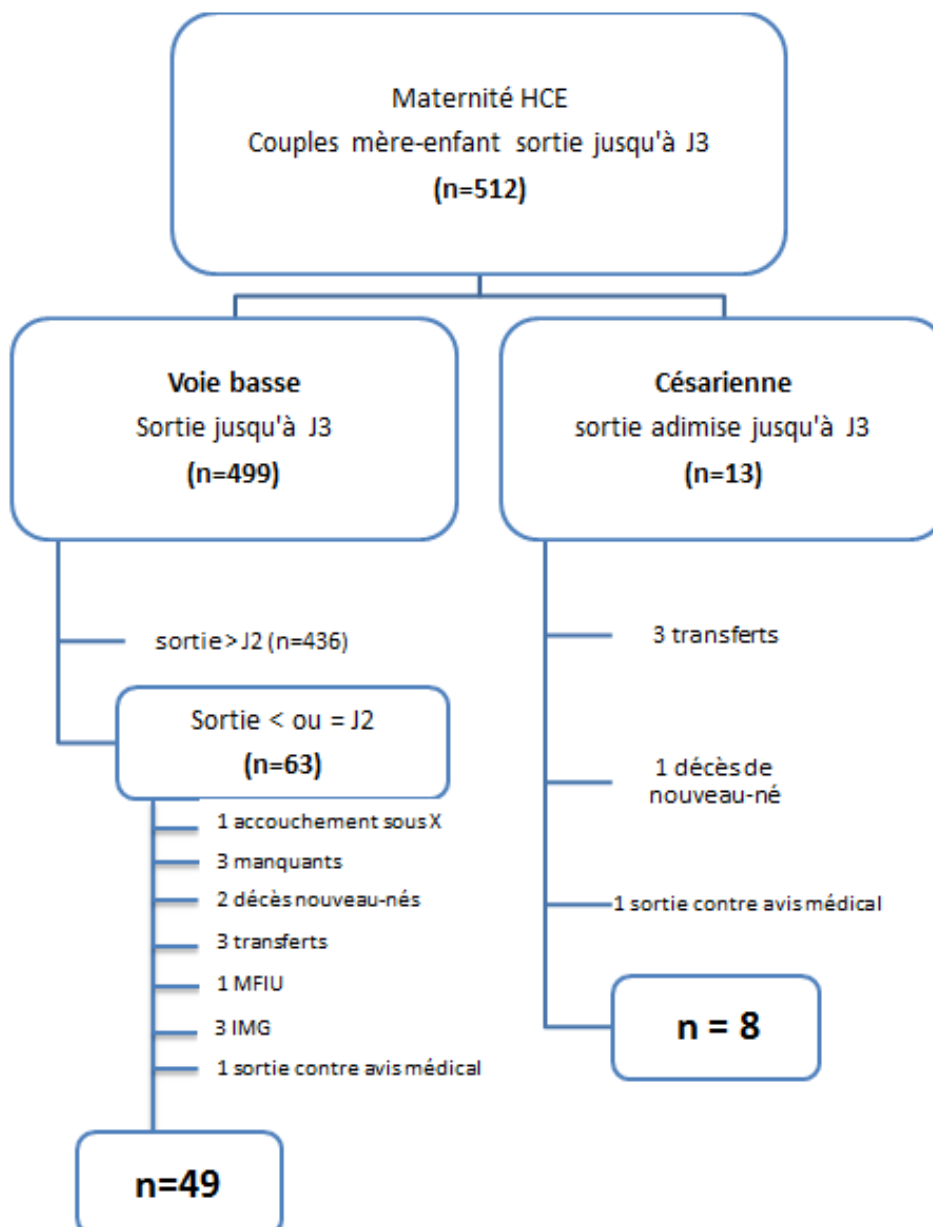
Maternité HCE
Couples mère-enfant sortie jusqu'à J3
(n=512)

Voie basse
Sortie jusqu'à J3
(n=499)

sortie > J2 (n=436)

Sortie < ou = J2
(n=63)

1 accouchement sous X
3 manquants
2 décès nouveau-nés
3 transferts
1 MFIU
3 IMG
1 sortie contre avis médical

n=49

Césarienne
sortie adimise jusqu'à J3
(n=13)

3 transferts

1 décès de nouveau-né

1 sortie contre avis médical

n = 8